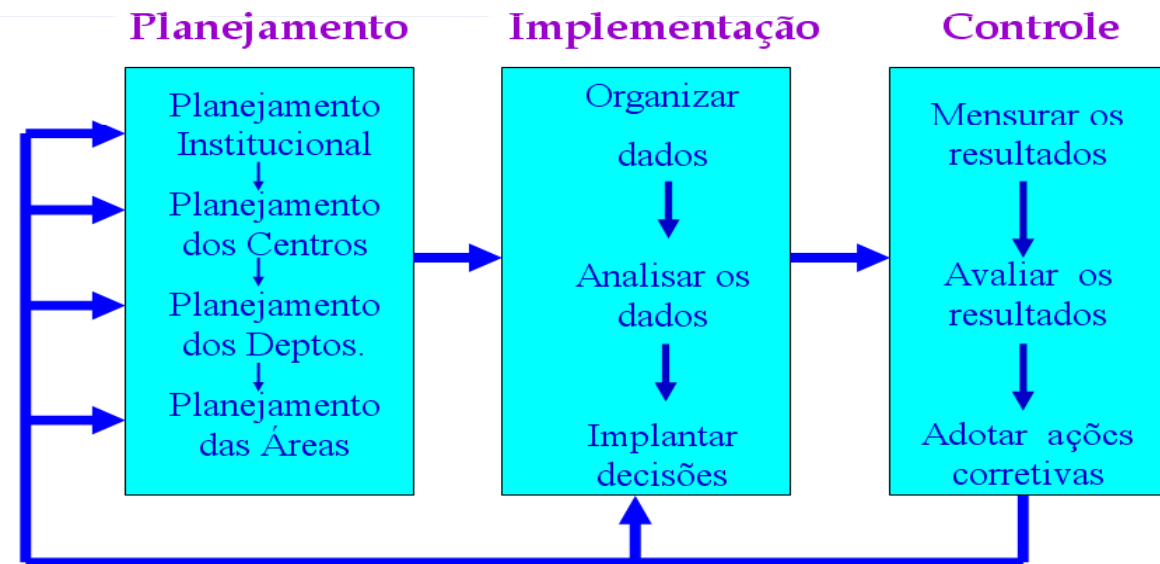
Planejamento

Planejamento Institucional

Planejamento dos Centros

Planejamento dos Deptos.

Planejamento das Áreas

Implementação

Organizar

dados

Analisar os dados

Implantar decisões

Controle

Mensurar os resultados

Avaliar os resultados

Adotar ações corretivas